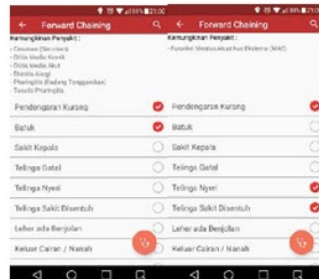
21:00

← Forward Chaining

Kemungkinan Penyakit :
- Cerumen (Serumen)
- Otitis Media Kronik
- Otitis Media Akut
- Otitis Alergi
- Pharingitis (Radang Tenggorokan)
- Tonsilo Pharingitis

Pendengaran Kurang
Batuk
Sakit Kepala
Telinga Gatal
Telinga Nyeri
Telinga Sakit Ditekan
Leher ada Benjolan
Keluar Cairan / Nanah

21:00

← Forward Chaining

Kemungkinan Penyakit :
- Furunkel Meatus Akustikus Eksterna (MAE)

Pendengaran Kurang
Batuk
Sakit Kepala
Telinga Gatal
Telinga Nyeri
Telinga Sakit Ditekan
Leher ada Benjolan
Keluar Cairan / Nanah